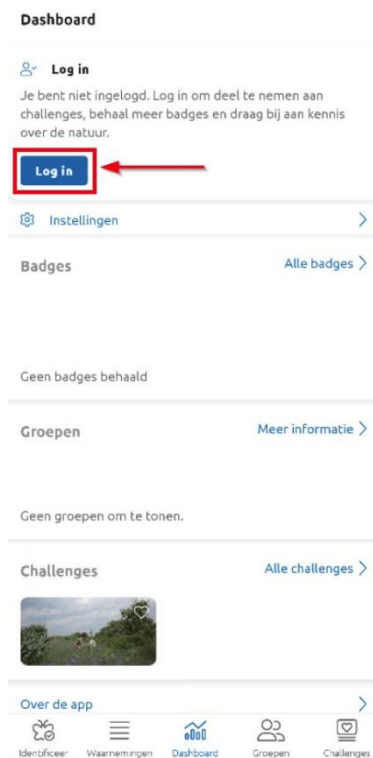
Dashboard

Log in

Je bent niet ingelogd. Log in om deel te nemen aan challenges, behaal meer badges en draag bij aan kennis over de natuur.

Log in

Instellingen >

Badges

Alle badges >

Geen badges behaald

Groepen

Meer informatie >

Geen groepen om te tonen.

Challenges

Alle challenges >

Over de app >

Identificeer Waarnemingen Dashboard Groepen Challenges